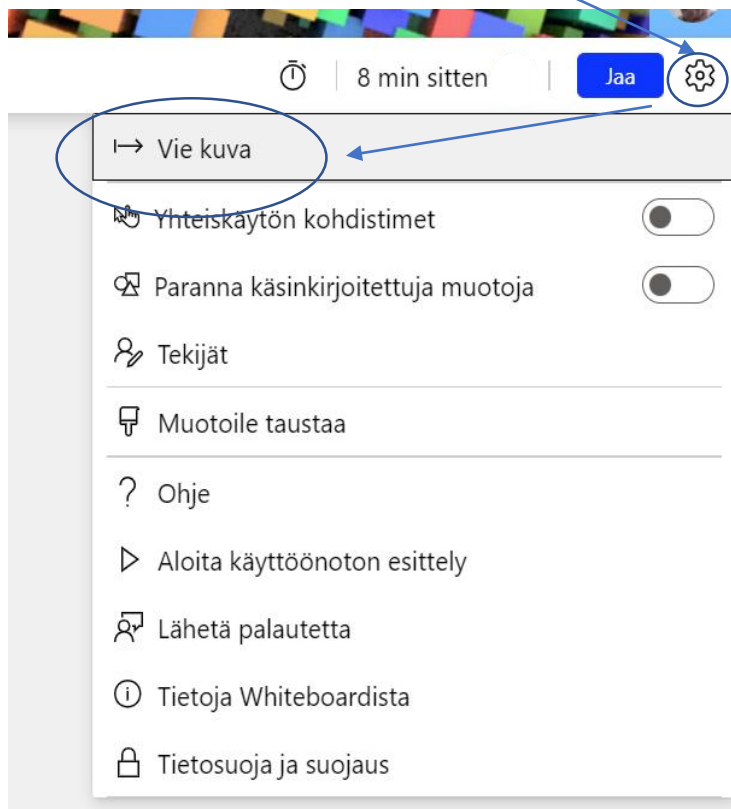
8 min sitten

Jaa

Vie kuva

Yhteiskäytön kohdistimet

Paranna käsinkirjoitettuja muotoja

Tekijät

Muotoile taustaa

? Ohje

Aloita käyttöönoton esittely

Lähetä palautetta

Tietoja Whiteboardista

Tietosuoja ja suojaus